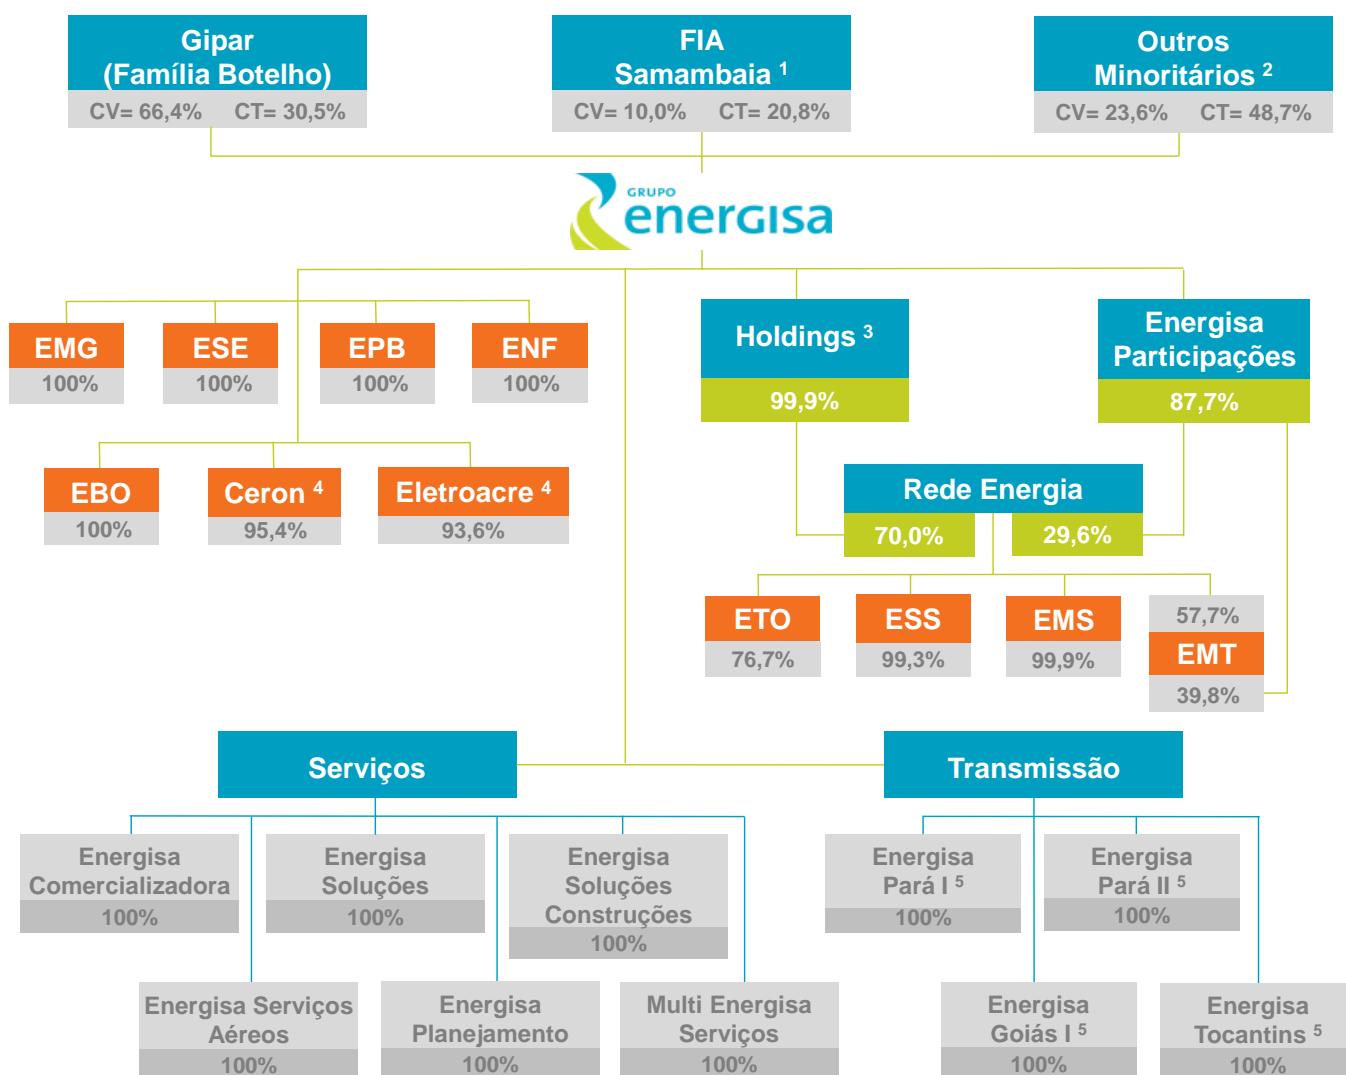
Gipar (Família Botelho)
CV= 66,4% CT= 30,5%

FIA Samambaia $^1$
CV= 10,0% CT= 20,8%

Outros Minoritários $^2$
CV= 23,6% CT= 48,7%

GRUPO energisa

EMG
100%

ESE
100%

EPB
100%

ENF
100%

Holdings $^3$
99,9%

Energisa Participações
87,7%

EBO
100%

Ceron $^4$
95,4%

Eletroacre $^4$
93,6%

Rede Energia
70,0%
29,6%

ETO
76,7%

ESS
99,3%

EMS
99,9%

57,7%
EMT
39,8%

Serviços

Transmissão

Energisa Comercializadora
100%

Energisa Soluções
100%

Energisa Soluções Construções
100%

Energisa Pará I $^5$
100%

Energisa Pará II $^5$
100%

Energisa Serviços Aéreos
100%

Energisa Planejamento
100%

Multi Energisa Serviços
100%

Energisa Goiás I $^5$
100%

Energisa Tocantins $^5$
100%